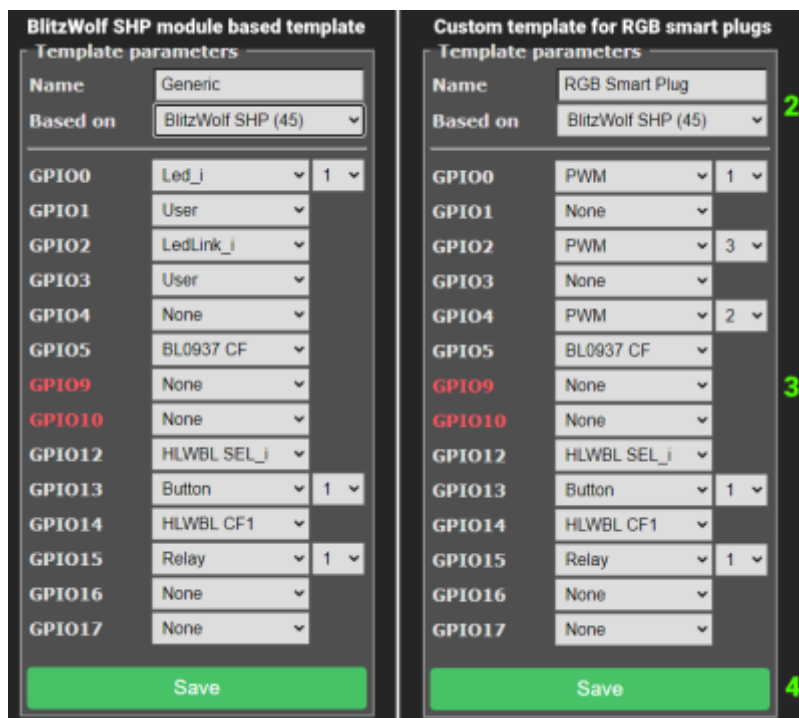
BlitzWolf SHP module based template

Template parameters

| | | |
|---|---|---|
| Name | Generic | |
| Based on | BlitzWolf SHP (45) | |
| GPIO0 | Led_i | 1 |
| GPIO1 | User | |
| GPIO2 | LedLink_i | |
| GPIO3 | User | |
| GPIO4 | None | |
| GPIO5 | BL0937 CF | |
| GPIO9 | None | |
| GPIO10 | None | |
| GPIO12 | HLWBL SEL_i | |
| GPIO13 | Button | 1 |
| GPIO14 | HLWBL CF1 | |
| GPIO15 | Relay | 1 |
| GPIO16 | None | |
| GPIO17 | None | |

Save

Custom template for RGB smart plugs

Template parameters

| | | |
|---|---|---|
| Name | RGB Smart Plug | |
| Based on | BlitzWolf SHP (45) | |
| GPIO0 | PWM | 1 |
| GPIO1 | None | |
| GPIO2 | PWM | 3 |
| GPIO3 | None | |
| GPIO4 | PWM | 2 |
| GPIO5 | BL0937 CF | |
| GPIO9 | None | |
| GPIO10 | None | |
| GPIO12 | HLWBL SEL_i | |
| GPIO13 | Button | 1 |
| GPIO14 | HLWBL CF1 | |
| GPIO15 | Relay | 1 |
| GPIO16 | None | |
| GPIO17 | None | |

Save

2

3

4